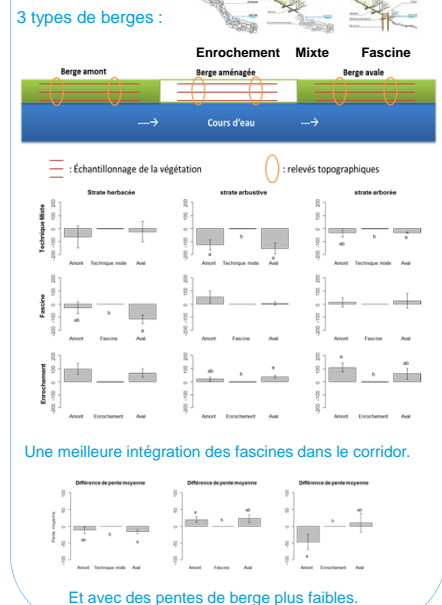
3 types de berges :

Enrochement Mixte Fascine

Berge amont

Berge aménagée

Berge avale

---→ Cours d'eau ---→

: Échantillonnage de la végétation

: relevés topographiques

Strate herbacée

strate arbustive

strate arborée

Technique Mixte

Fascine

Enrochement

Amont Technique mixte Aval

Amont Fascine Aval

Amont Enrochement Aval

Une meilleure intégration des fascines dans le corridor.

Différence de pente moyenne

Différence de pente moyenne

Différence de pente moyenne

Pente moyenne

Amont Technique mixte Aval

Amont Fascine Aval

Amont Enrochement Aval

Et avec des pentes de berge plus faibles.